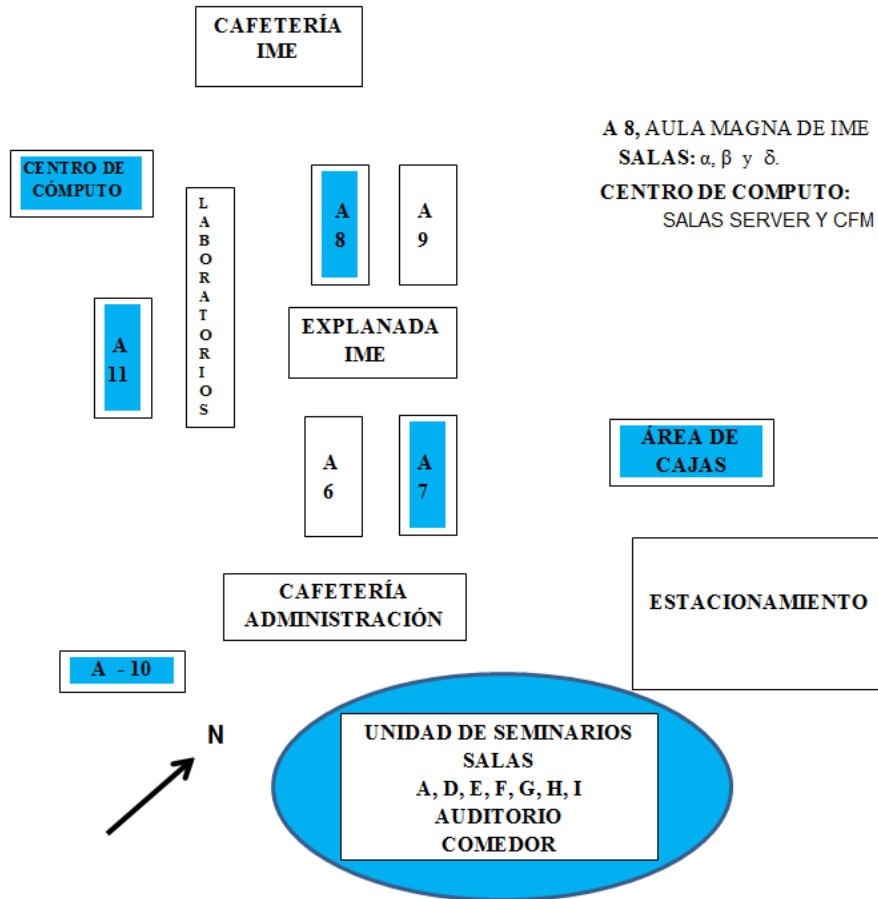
CAFETERÍA IME

A 8, AULA MAGNA DE IME
SALAS: α, β y δ.
CENTRO DE COMPUTO:
SALAS SERVER Y CFM

CENTRO DE CÓMPUTO

LABORATORIOS

A 8

A 9

A 11

EXPLANADA IME

A 6

A 7

ÁREA DE CAJAS

CAFETERÍA ADMINISTRACIÓN

ESTACIONAMIENTO

A - 10

N

UNIDAD DE SEMINARIOS
SALAS
A, D, E, F, G, H, I
AUDITORIO
COMEDOR